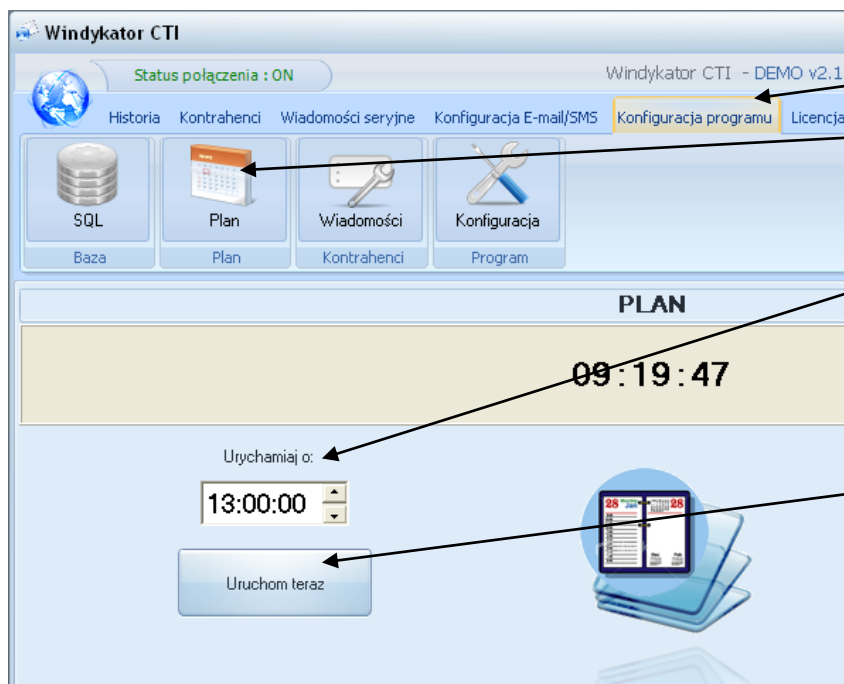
Windykator CTI

Status połączenia : ON

Windykator CTI - DEMO v2.1

Historia Kontrahenci Wiadomości seryjne Konfiguracja E-mail/SMS Konfiguracja programu Licencja

SQL
Baza

Plan
Plan

Wiadomości
Kontrahenci

Konfiguracja
Program

PLAN

09:19:47

Urychamiaj o:

13:00:00

Uruchom teraz

28

28